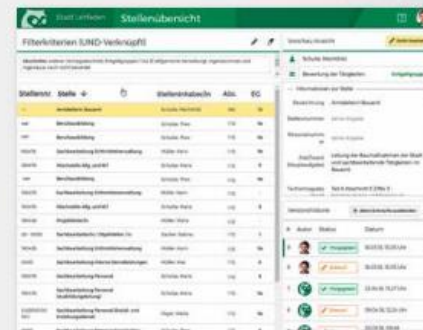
Stadt Lienfeden Stellenübersicht

Filterkriterien (UND-Verknüpft)

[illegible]

| Stellennr. | Stelle | Stelleninhaber/in | Abs. | EG |
|---|---|---|---|---|
| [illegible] | Amtsleitern Bauamt | Schulze Mechthild | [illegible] | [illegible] |
| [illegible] | Berufsausbildung | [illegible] | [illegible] | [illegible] |
| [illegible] | Berufsausbildung | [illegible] | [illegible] | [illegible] |
| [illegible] | Sachbearbeitung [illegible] | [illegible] | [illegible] | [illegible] |
| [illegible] | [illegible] | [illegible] | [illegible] | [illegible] |
| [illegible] | Berufsausbildung | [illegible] | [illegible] | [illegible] |
| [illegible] | Sachbearbeitung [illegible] | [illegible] | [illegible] | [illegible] |
| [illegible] | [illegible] | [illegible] | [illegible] | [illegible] |
| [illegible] | Projektleitung | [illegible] | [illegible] | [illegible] |
| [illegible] | Sachbearbeitung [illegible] | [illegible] | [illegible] | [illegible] |
| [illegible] | Sachbearbeitung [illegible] | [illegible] | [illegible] | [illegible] |
| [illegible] | Sachbearbeitung Personal | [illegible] | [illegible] | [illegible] |
| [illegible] | Sachbearbeitung Personal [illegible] | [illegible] | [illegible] | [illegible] |
| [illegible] | Sachbearbeitung Personal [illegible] | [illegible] | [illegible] | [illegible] |

Schulze Mechthild
Bewertung der Tätigkeiten
Informationen zur Stelle
Bezeichnung Amtsleitern Bauamt
Stellennummer
Stellenzuordnung
Stellenbeschreibung Leitung der Baumaßnahmen der Stadt und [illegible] Bauamt
Tarifvertragsgruppe
Versionshistorie
Autor Status Datum
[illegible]